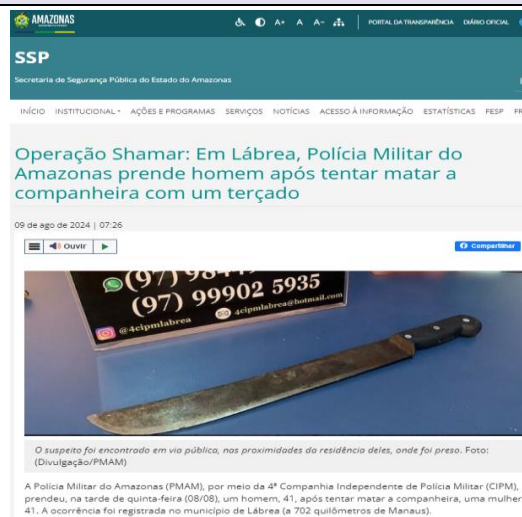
AMAZONAS

A+ A A-

PORTAL DA TRANSPARÊNCIA DIÁRIO OFICIAL

SSP

Secretaria de Segurança Pública do Estado do Amazonas

INÍCIO INSTITUCIONAL AÇÕES E PROGRAMAS SERVIÇOS NOTÍCIAS ACESSO À INFORMAÇÃO ESTATÍSTICAS FESP

Operação Shamar: Em Lábrea, Polícia Militar do Amazonas prende homem após tentar matar a companheira com um terçado

09 de ago de 2024 | 07:26

Ouvir

Compartilhar

(97) 98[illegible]

(97) 99902 5935

@4cipmlabrea

4cipmlabrea@hotmail.com

O suspeito foi encontrado em via pública, nas proximidades da residência deles, onde foi preso. Foto: (Divulgação/PMAM)

A Polícia Militar do Amazonas (PMAM), por meio da 4ª Companhia Independente de Polícia Militar (CIPM), prendeu, na tarde de quinta-feira (08/08), um homem, 41, após tentar matar a companheira, uma mulher 41. A ocorrência foi registrada no município de Lábrea (a 702 quilômetros de Manaus).